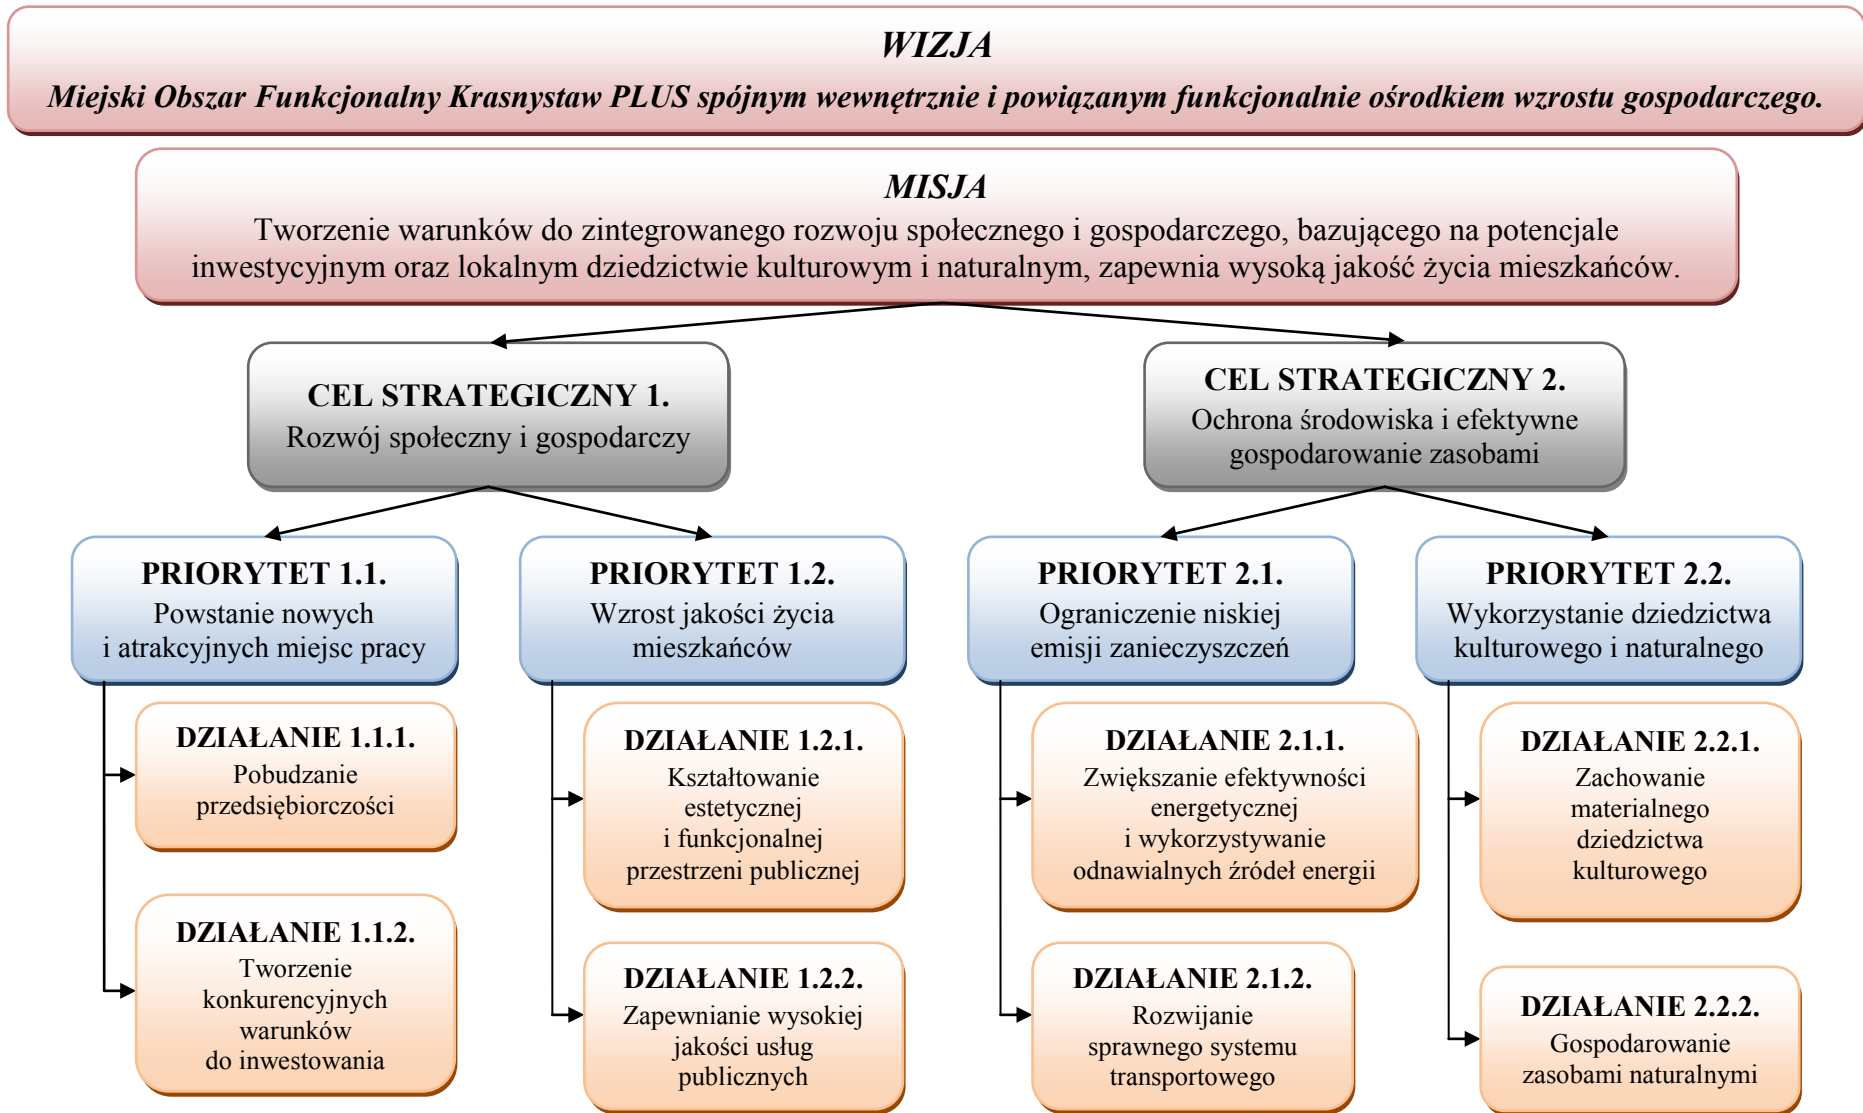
WIZJA

Miejski Obszar Funkcjonalny Krasnystaw PLUS spójnym wewnętrznie i powiązanym funkcjonalnie ośrodkiem wzrostu gospodarczego.

MISJA

Tworzenie warunków do zintegrowanego rozwoju społecznego i gospodarczego, bazującego na potencjale inwestycyjnym oraz lokalnym dziedzictwie kulturowym i naturalnym, zapewnia wysoką jakość życia mieszkańców.

CEL STRATEGICZNY 1.
Rozwój społeczny i gospodarczy

CEL STRATEGICZNY 2.
Ochrona środowiska i efektywne gospodarowanie zasobami

PRIORYTET 1.1.
Powstanie nowych i atrakcyjnych miejsc pracy

DZIAŁANIE 1.1.1.
Pobudzanie przedsiębiorczości

DZIAŁANIE 1.1.2.
Tworzenie konkurencyjnych warunków do inwestowania

PRIORYTET 1.2.
Wzrost jakości życia mieszkańców

DZIAŁANIE 1.2.1.
Kształtowanie estetycznej i funkcjonalnej przestrzeni publicznej

DZIAŁANIE 1.2.2.
Zapewnianie wysokiej jakości usług publicznych

PRIORYTET 2.1.
Ograniczenie niskiej emisji zanieczyszczeń

DZIAŁANIE 2.1.1.
Zwiększanie efektywności energetycznej i wykorzystywanie odnawialnych źródeł energii

DZIAŁANIE 2.1.2.
Rozwijanie sprawnego systemu transportowego

PRIORYTET 2.2.
Wykorzystanie dziedzictwa kulturowego i naturalnego

DZIAŁANIE 2.2.1.
Zachowanie materialnego dziedzictwa kulturowego

DZIAŁANIE 2.2.2.
Gospodarowanie zasobami naturalnymi